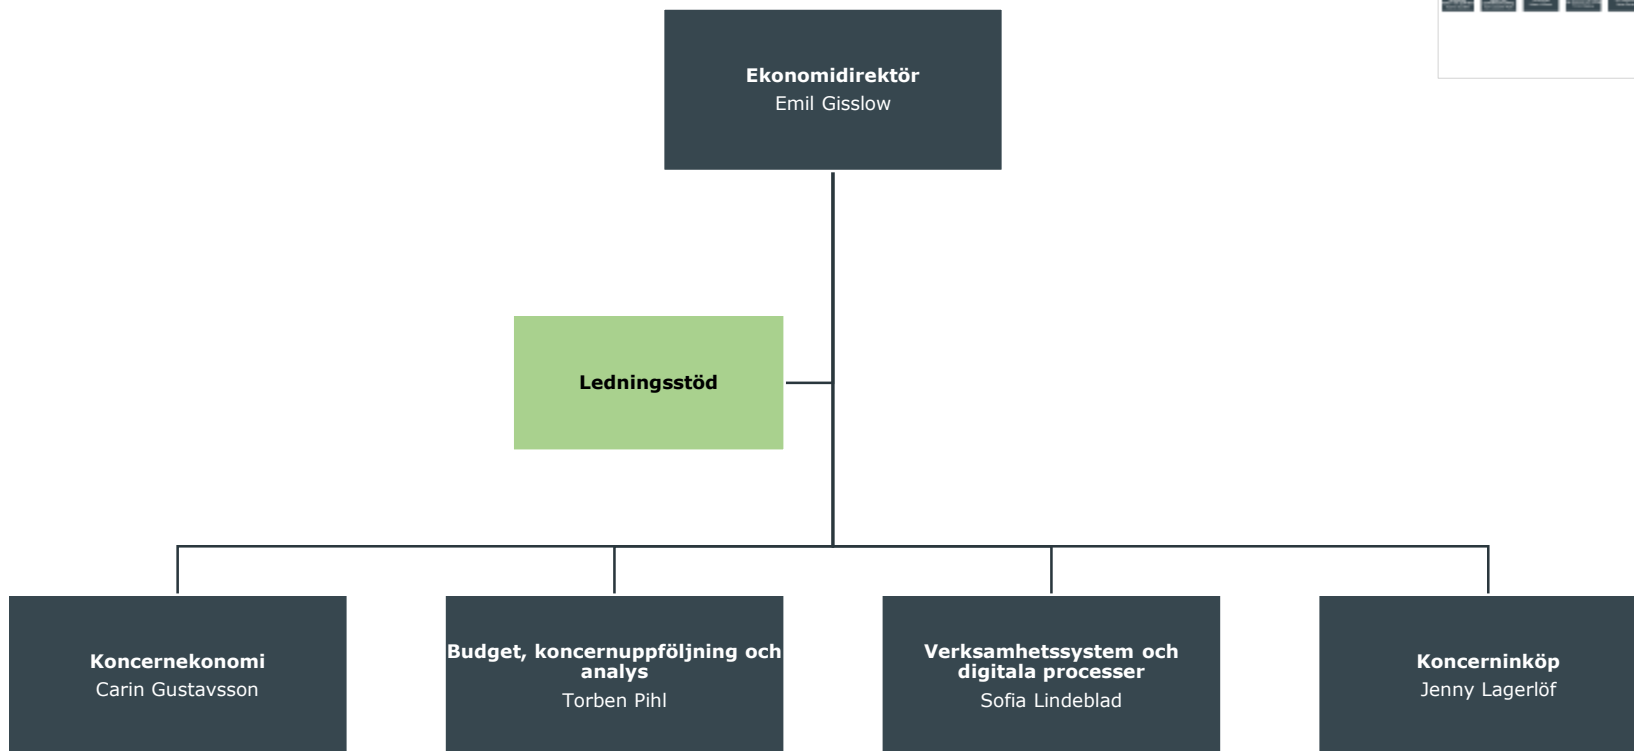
Ekonomidirektör
Emil Gisslow

Ledningsstöd

Koncernekonomi
Carin Gustavsson

Budget, koncernuppföljning och analys
Torben Pihl

Verksamhetssystem och digitala processer
Sofia Lindeblad

Koncerninköp
Jenny Lagerlöf